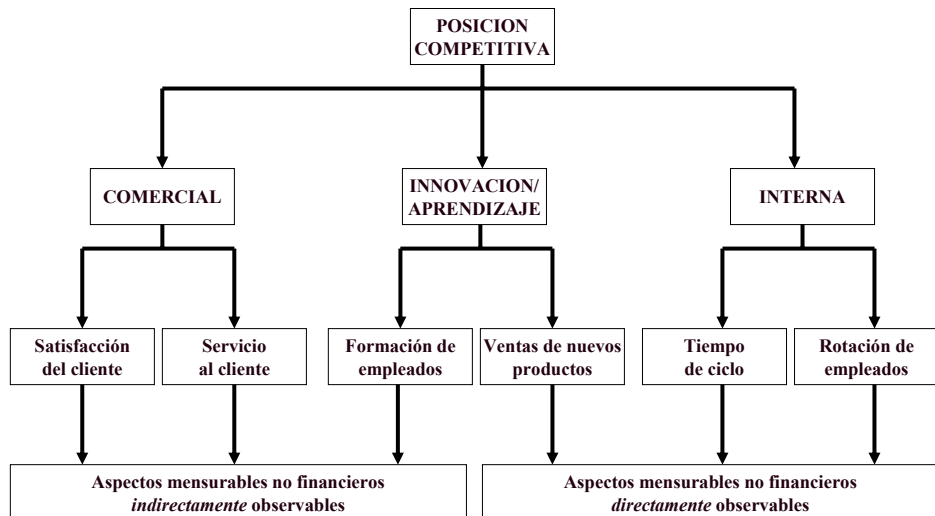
POSICION COMPETITIVA

COMERCIAL

INNOVACION/ APRENDIZAJE

INTERNA

Satisfacción del cliente

Servicio al cliente

Formación de empleados

Ventas de nuevos productos

Tiempo de ciclo

Rotación de empleados

Aspectos mensurables no financieros *indirectamente* observables

Aspectos mensurables no financieros *directamente* observables